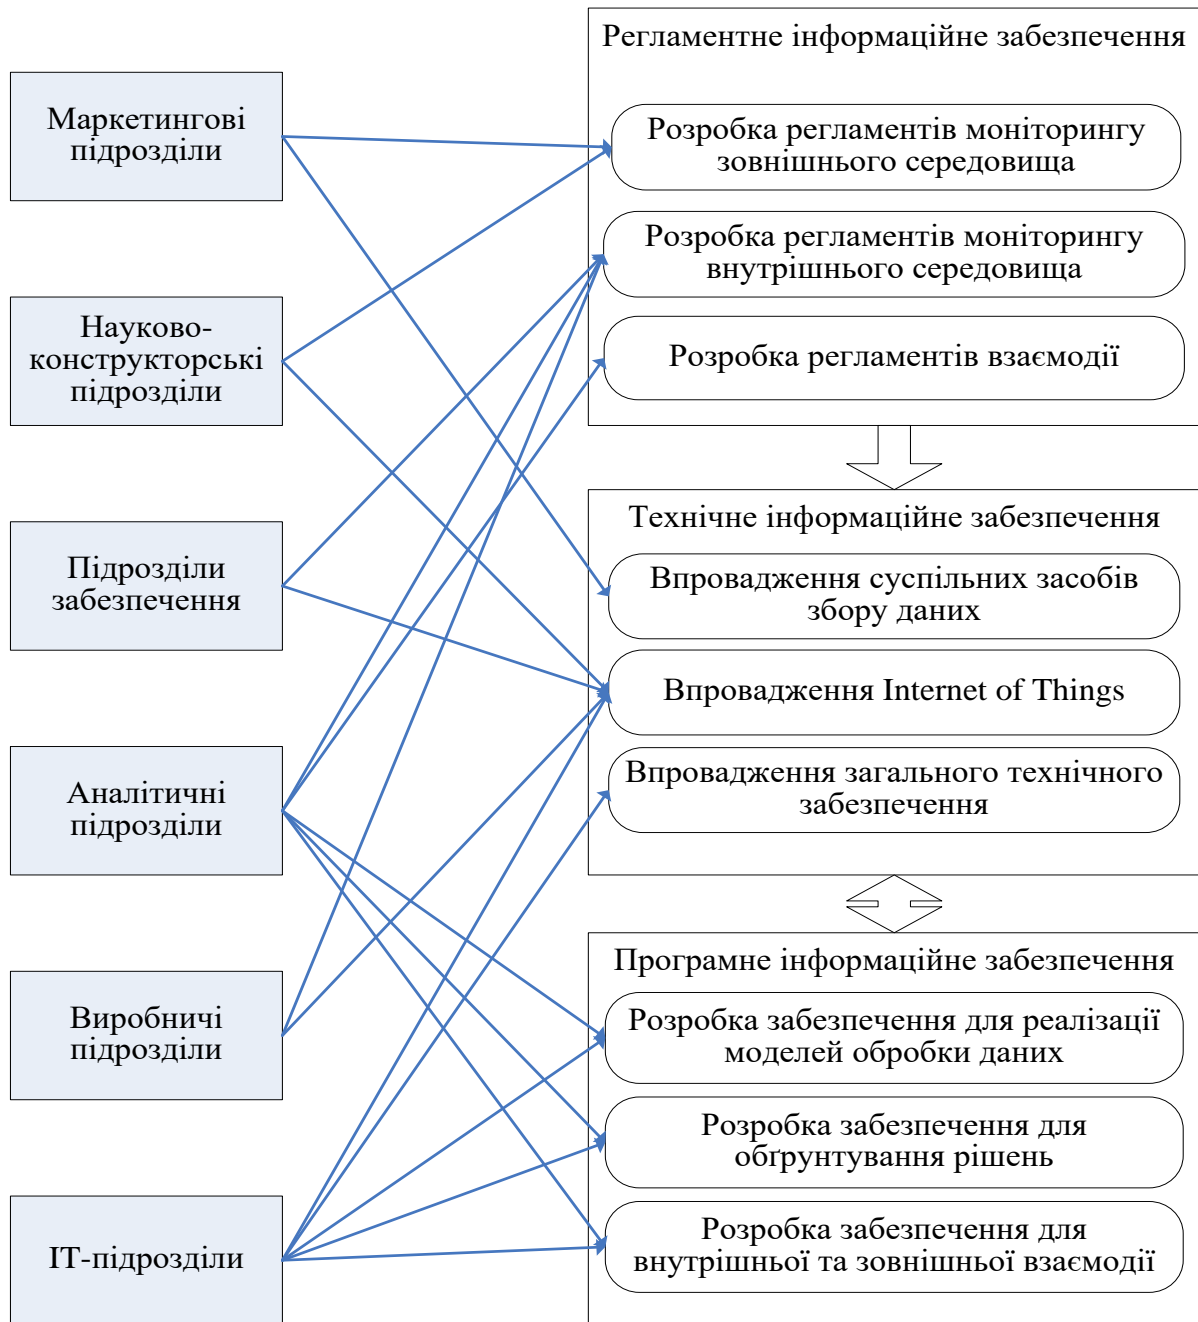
Маркетингові підрозділи

Науково-конструкторські підрозділи

Підрозділи забезпечення

Аналітичні підрозділи

Виробничі підрозділи

ІТ-підрозділи

Регламентне інформаційне забезпечення

Розробка регламентів моніторингу зовнішнього середовища

Розробка регламентів моніторингу внутрішнього середовища

Розробка регламентів взаємодії

Технічне інформаційне забезпечення

Впровадження суспільних засобів збору даних

Впровадження Internet of Things

Впровадження загального технічного забезпечення

Програмне інформаційне забезпечення

Розробка забезпечення для реалізації моделей обробки даних

Розробка забезпечення для обґрунтування рішень

Розробка забезпечення для внутрішньої та зовнішньої взаємодії